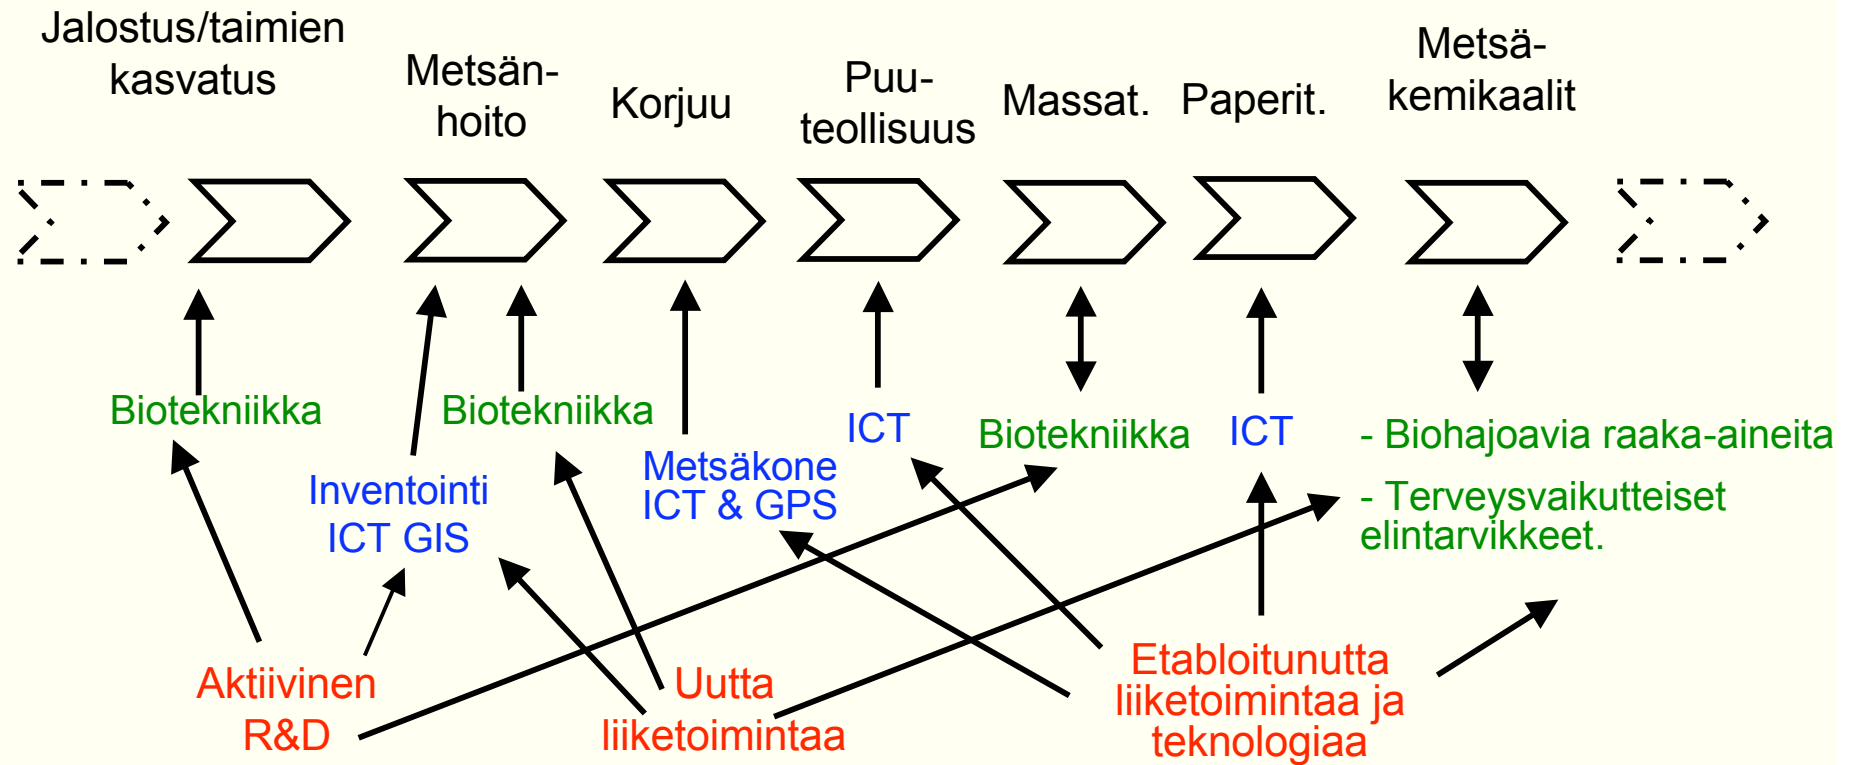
Jalostus/taimien kasvatus

Metsänhoito

Korjuu

Puuteollisuus

Massat.

Paperit.

Metsäkemikaalit

Biotekniikka

Biotekniikka

ICT

Biotekniikka

ICT

- Biohajoavia raaka-aineita

Inventointi ICT GIS

Metsäkone ICT & GPS

- Terveysvaikutteiset elintarvikkeet.

Aktiivinen R&D

Uutta liiketoimintaa

Etabloitunutta liiketoimintaa ja teknologiaa